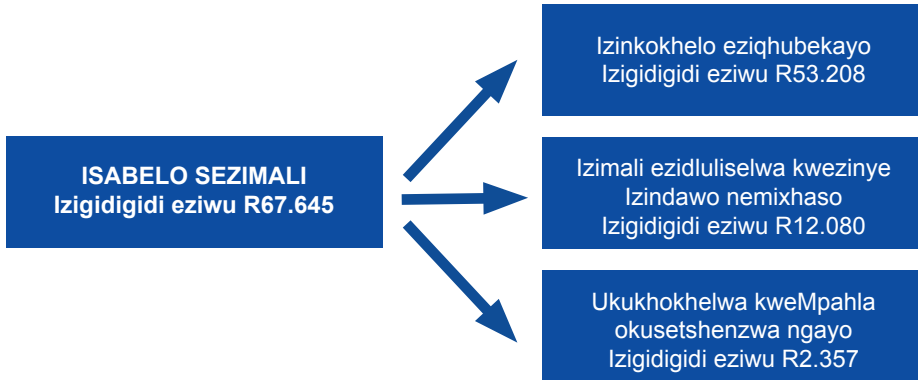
ISABELO SEZIMALI
Izigidigidi eziwu R67.645

Izinkokhelo eziqhubekayo
Izigidigidi eziwu R53.208

Izimali ezidluliselwa kwezinye
Izindawo nemixhaso
Izigidigidi eziwu R12.080

Ukukhokhelwa kweMpahla
okusetshenzwa ngayo
Izigidigidi eziwu R2.357